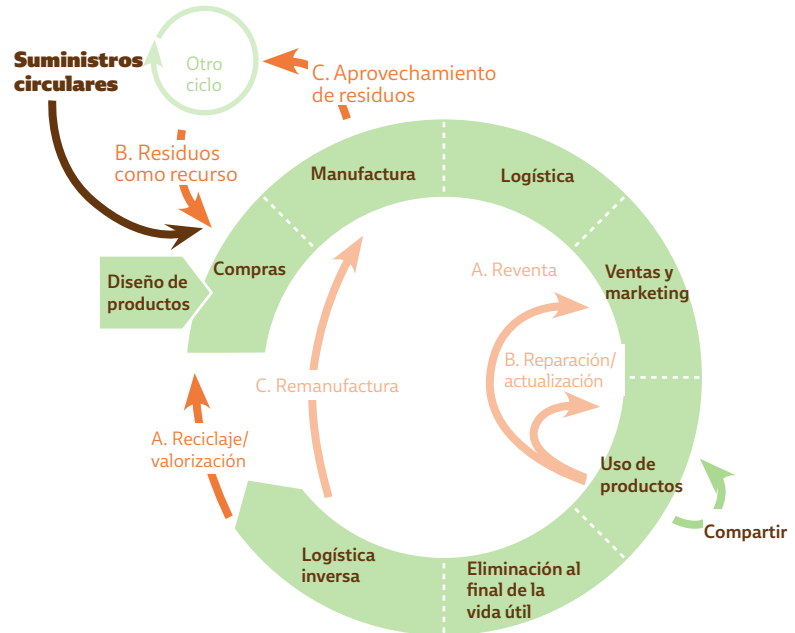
Suministros circulares

Otro ciclo

C. Aprovechamiento de residuos

B. Residuos como recurso

Manufactura

Logística

Diseño de productos

Compras

A. Reventa

Ventas y marketing

B. Reparación/ actualización

C. Remanufactura

A. Reciclaje/ valorización

Uso de productos

Compartir

Logística inversa

Eliminación al final de la vida útil